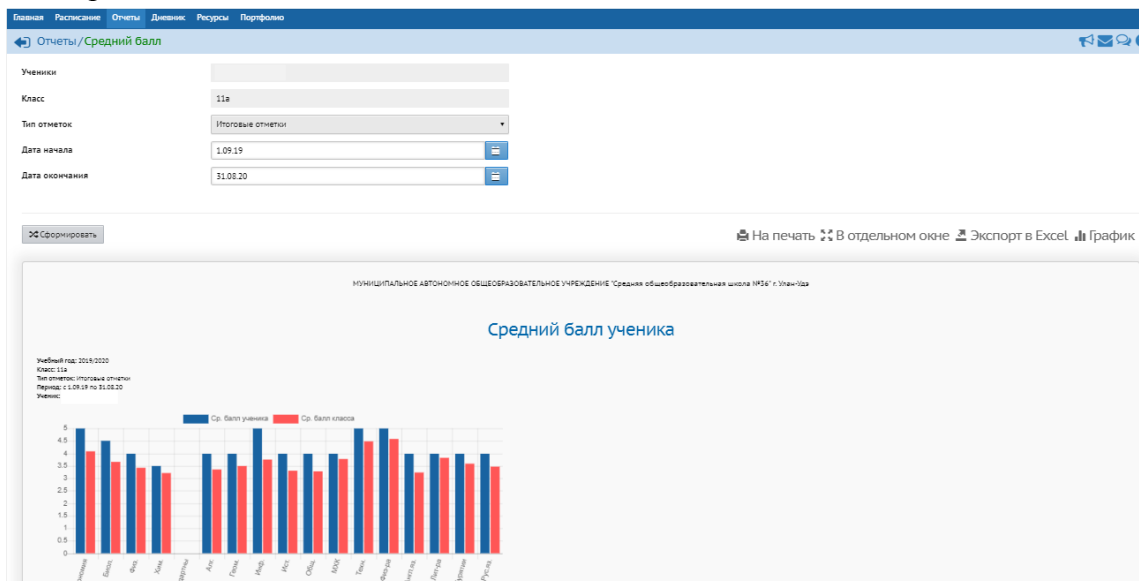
Главная Расписание Отчеты Дневник Ресурсы Портфолио

Отчеты / Средний балл

Ученики

Класс 11а

Тип отметок Итоговые отметки

Дата начала 1.09.19

Дата окончания 31.08.20

Сформировать

На печать В отдельном окне Экспорт в Excel График

МУНИЦИПАЛЬНОЕ АВТОНОМНОЕ ОБЩЕОБРАЗОВАТЕЛЬНОЕ УЧРЕЖДЕНИЕ "Средняя общеобразовательная школа №36" г. Улан-Удэ

Средний балл ученика

Учебный год: 2019/2020
Класс: 11а
Тип отметок: Итоговые отметки
Период: с 1.09.19 по 31.08.20
Ученик:

Ср. балл ученика Ср. балл класса

5 4.5 4 3.5 3 2.5 2 1.5 1 0.5 0

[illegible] Биол. Физ. Хим. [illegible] Алг. Геом. Инф. Ист. Общ. МХК Техн. Физ-ра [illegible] Лит-ра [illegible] Рус.яз.